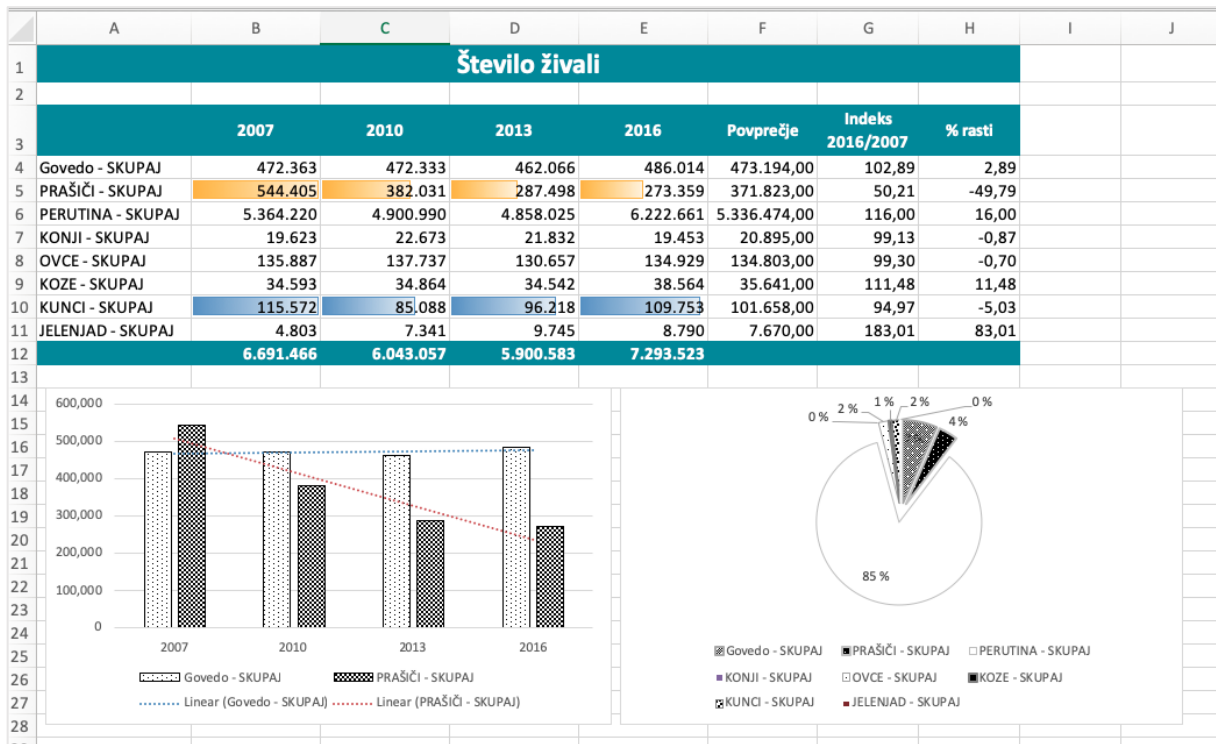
| | A | B | C | D | E | F | G | H | I | J |
|---|---|---|---|---|---|---|---|---|---|---|
| 1 | Število živali | | | | | | | | | |
| 2 | | | | | | | | | | |
| 3 | | 2007 | 2010 | 2013 | 2016 | Povprečje | Indeks 2016/2007 | % rasti | | |
| 4 | Govedo - SKUPAJ | 472.363 | 472.333 | 462.066 | 486.014 | 473.194,00 | 102,89 | 2,89 | | |
| 5 | PRAŠIČI - SKUPAJ | 544.405 | 382.031 | 287.498 | 273.359 | 371.823,00 | 50,21 | -49,79 | | |
| 6 | PERUTINA - SKUPAJ | 5.364.220 | 4.900.990 | 4.858.025 | 6.222.661 | 5.336.474,00 | 116,00 | 16,00 | | |
| 7 | KONJI - SKUPAJ | 19.623 | 22.673 | 21.832 | 19.453 | 20.895,00 | 99,13 | -0,87 | | |
| 8 | OVCE - SKUPAJ | 135.887 | 137.737 | 130.657 | 134.929 | 134.803,00 | 99,30 | -0,70 | | |
| 9 | KOZE - SKUPAJ | 34.593 | 34.864 | 34.542 | 38.564 | 35.641,00 | 111,48 | 11,48 | | |
| 10 | KUNCI - SKUPAJ | 115.572 | 85.088 | 96.218 | 109.753 | 101.658,00 | 94,97 | -5,03 | | |
| 11 | JELENJAD - SKUPAJ | 4.803 | 7.341 | 9.745 | 8.790 | 7.670,00 | 183,01 | 83,01 | | |
| 12 | | 6.691.466 | 6.043.057 | 5.900.583 | 7.293.523 | | | | | |
| 13 | | | | | | | | | | |

14 15 16 17 18 19 20 21 22 23 24 25 26 27 28

600,000
500,000
400,000
300,000
200,000
100,000
0
2007 2010 2013 2016
Govedo - SKUPAJ PRAŠIČI - SKUPAJ
Linear (Govedo - SKUPAJ) Linear (PRAŠIČI - SKUPAJ)

0 % 2 % 1 % 2 % 0 % 4 % 85 %
Govedo - SKUPAJ PRAŠIČI - SKUPAJ PERUTINA - SKUPAJ
KONJI - SKUPAJ OVCE - SKUPAJ KOZE - SKUPAJ
KUNCI - SKUPAJ JELENJAD - SKUPAJ